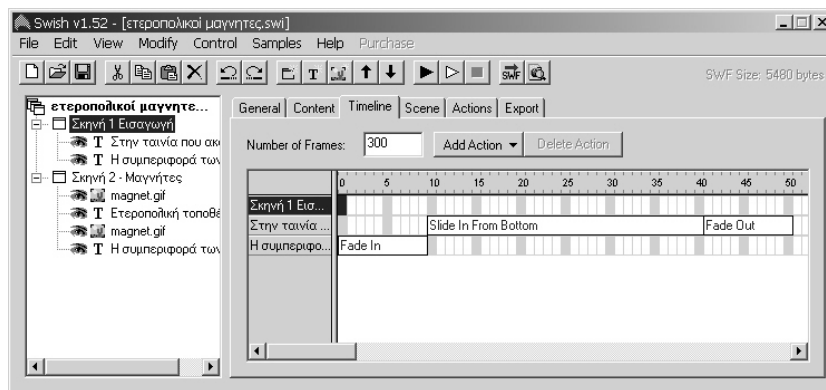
Swish v1.52 - [ετεροπολικοί μαγνητες.swi]

File Edit View Modify Control Samples Help Purchase

SWF Size: 5480 bytes

ετεροπολικοί μαγνητε...
Σκηνή 1 Εισαγωγή
T Στην ταινία που ακ
T Η συμπεριφορά των
Σκηνή 2 - Μαγνήτες
magnet.gif
T Ετεροπολική τοποθέ
magnet.gif
T Η συμπεριφορά των

General | Content | Timeline | Scene | Actions | Export

Number of Frames: 300 Add Action ▾ Delete Action

0 5 10 15 20 25 30 35 40 45 50

Σκηνή 1 Εισ...
Στην ταινία ... Slide In From Bottom Fade Out
Η συμπεριφο... Fade In